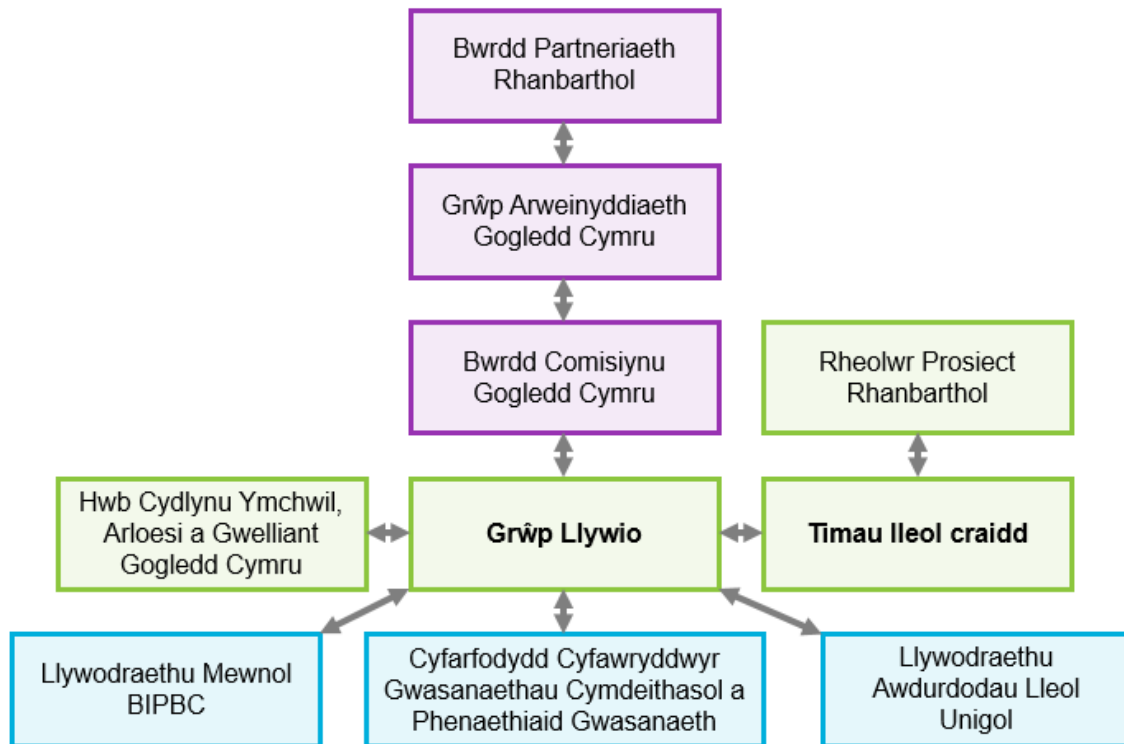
Bwrdd Partneriaeth Rhanbarthol

Grŵp Arweinyddiaeth Gogledd Cymru

Bwrdd Comisiynu Gogledd Cymru

Rheolwr Prosiect Rhanbarthol

Hwb Cydlynu Ymchwil, Arloesi a Gwelliant Gogledd Cymru

**Grŵp Llywio**

**Timau lleol craidd**

Llywodraethu Mewnol BIPBC

Cyfarfodydd Cyfawryddwyr Gwasanaethau Cymdeithasol a Phenaethiaid Gwasanaeth

Llywodraethu Awdurdodau Lleol Unigol